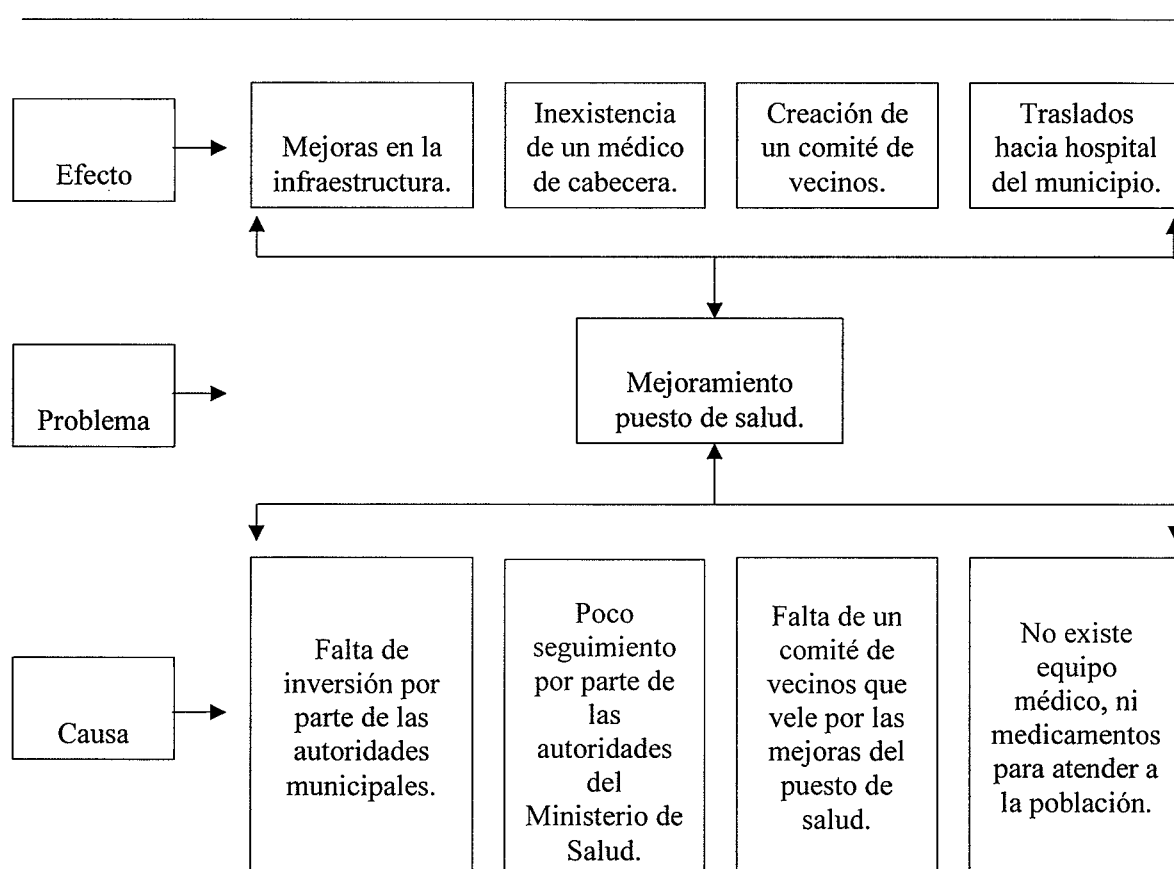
Efecto

Mejoras en la infraestructura.

Inexistencia de un médico de cabecera.

Creación de un comité de vecinos.

Traslados hacia hospital del municipio.

Problema

Mejoramiento puesto de salud.

Causa

Falta de inversión por parte de las autoridades municipales.

Poco seguimiento por parte de las autoridades del Ministerio de Salud.

Falta de un comité de vecinos que vele por las mejoras del puesto de salud.

No existe equipo médico, ni medicamentos para atender a la población.